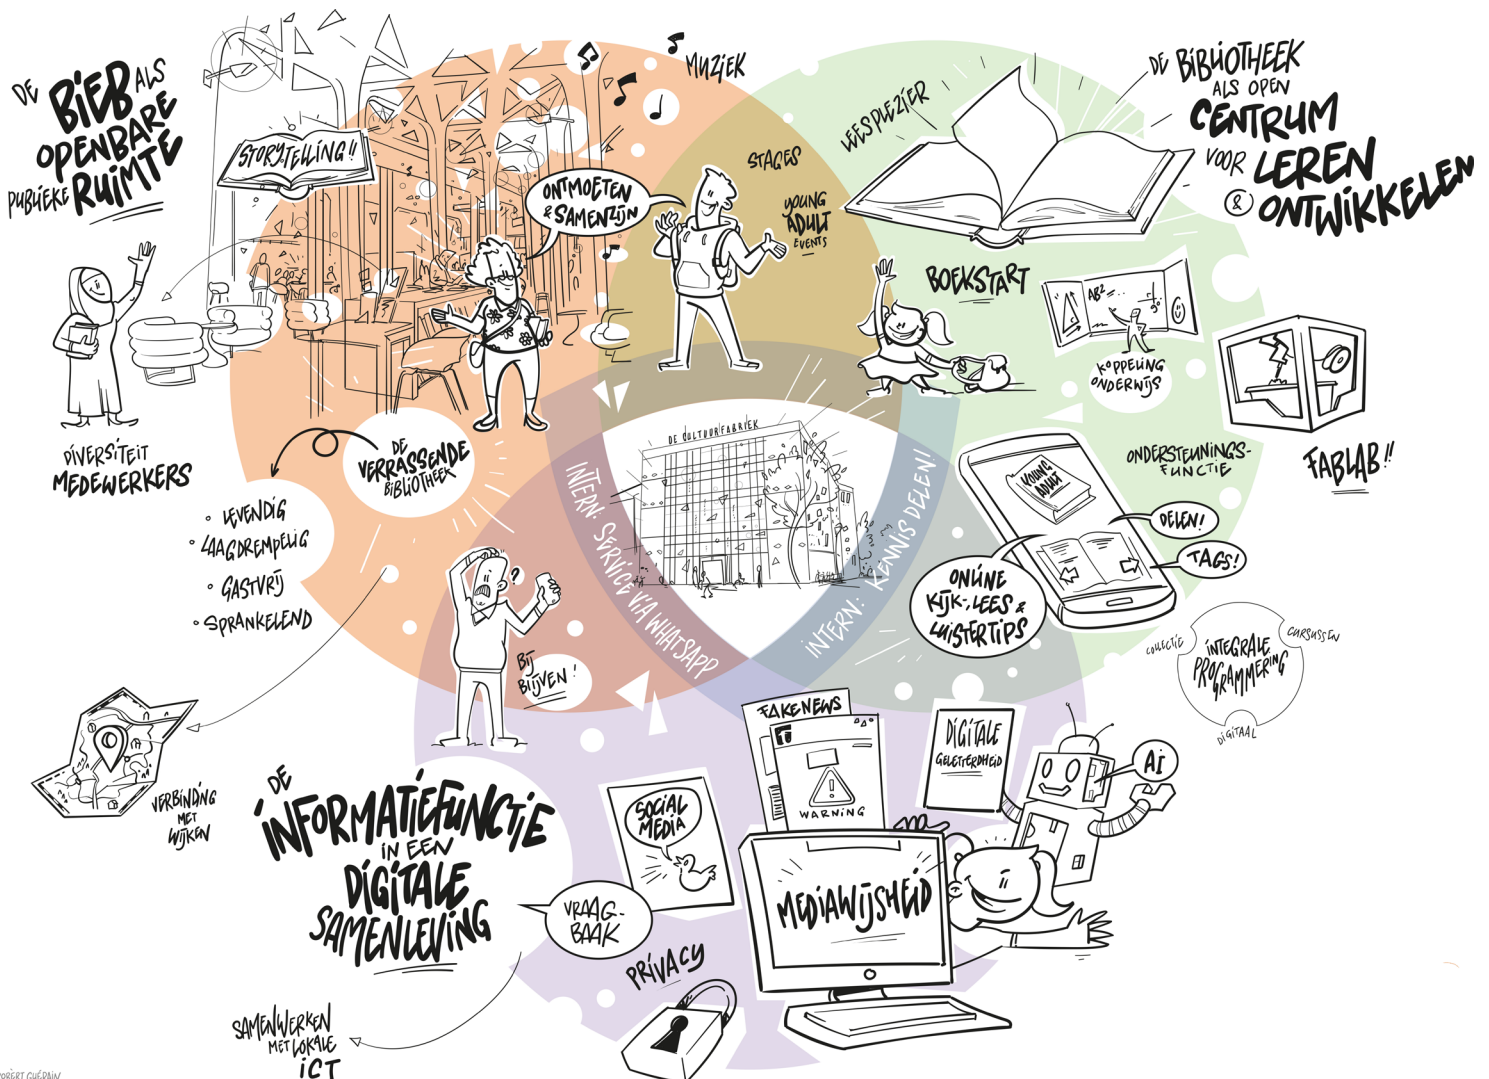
DE BIEB ALS OPENBARE PUBLIEKE RUIMTE

STORYTELLING!!

MUZIEK

STAGES

YOUNG ADULT EVENTS

LEESPLEZIER

DE BIBLIOTHEEK ALS OPEN CENTRUM VOOR LEREN & ONTWIKKELEN

ONTMOETEN & SAMENZIJN

BOEKSTART

ABZ

KOPPELING ONDERWIJS

FABLAB!!

DIVERSITEIT MEDEWERKERS

DE VERRASSENDE BIBLIOTHEEK

DE CULTUURFABRIEK

INTERN: SERVICE VIA WHATSAPP

INTERN: KENNIS DELEN!

ONDERSTEUNINGS-FUNCTIE

YOUNG ADULT

DELEN!

TAGS!

ONLINE KIJK-, LEES & LUISTERTIPS

• LEVENDIG
• LAAGDREMPELIG
• GASTVRIJ
• SPRANKELEND

BIJ BLIJVEN!

COLLECTIE

INTEGRALE PROGRAMMERING

CURSUSSEN

DIGITAAL

VERBINDING MET WIJKEN

FAKENEWS

WARNING

DIGITALE GELETTERDHEID

AI

DE INFORMATIEFUNCTIE IN EEN DIGITALE SAMENLEVING

SOCIAL MEDIA

VRAAG-BAAK

MEDIAWIJSHEID

PRIVACY

SAMENWERKEN MET LOKALE ICT

ROBERT GUÉRAIN